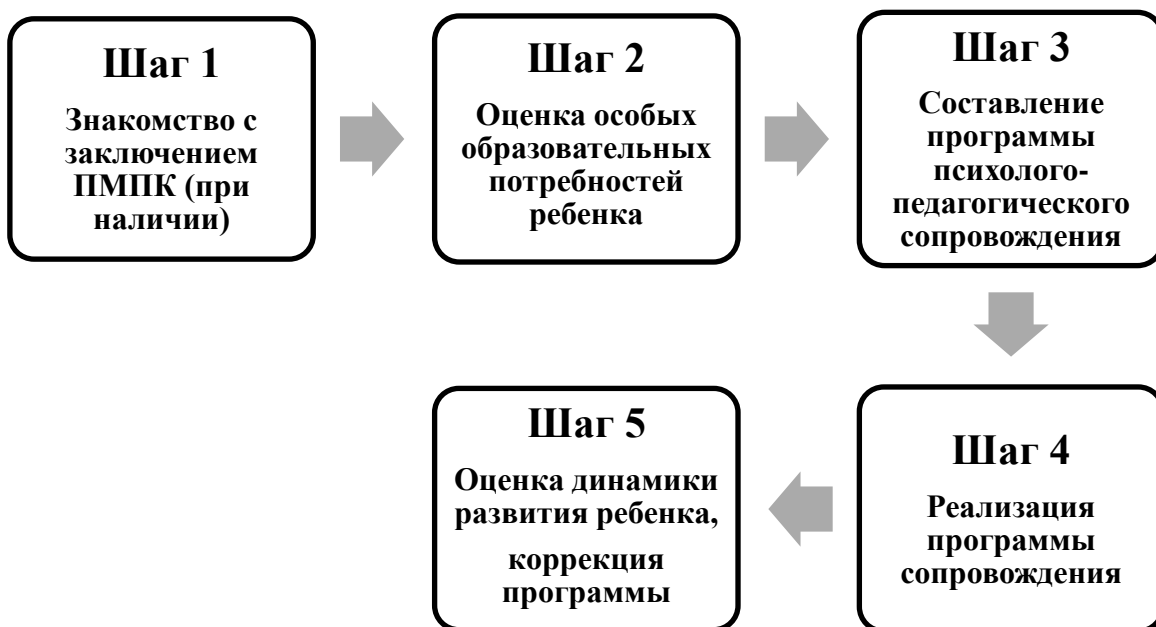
Шаг 1

Знакомство с заключением ПМПК (при наличии)

Шаг 2

Оценка особых образовательных потребностей ребенка

Шаг 3

Составление программы психолого-педагогического сопровождения

Шаг 4

Реализация программы сопровождения

Шаг 5

Оценка динамики развития ребенка,

коррекция программы